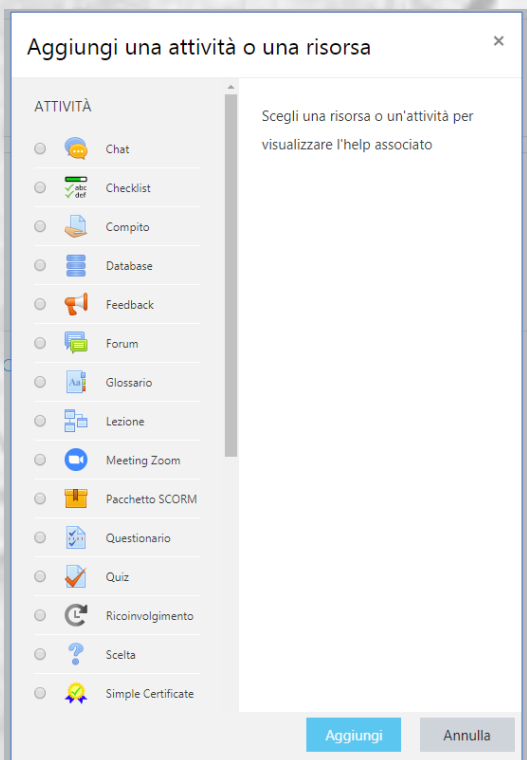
Aggiungi una attività o una risorsa

×

ATTIVITÀ

Chat

abc def

Checklist

Compito

Database

Feedback

Forum

Aa

Glossario

Lezione

Meeting Zoom

Pacchetto SCORM

Questionario

Quiz

Ricoinvolgimento

Scelta

Simple Certificate

Scegli una risorsa o un'attività per visualizzare l'help associato

Aggiungi

Annulla